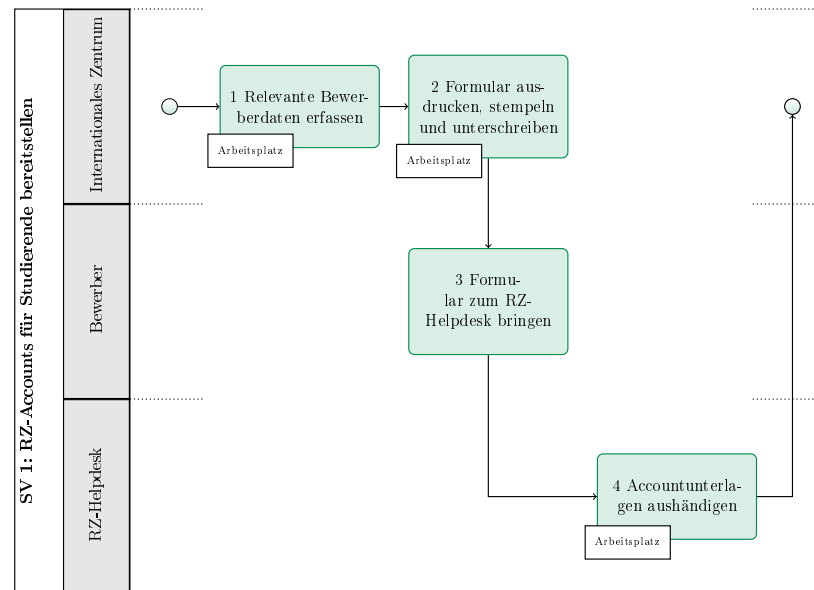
SV 1: RZ-Accounts für Studierende bereitstellen

Internationales Zentrum

Bewerber

RZ-Helpdesk

1 Relevante Bewerberdaten erfassen

Arbeitsplatz

2 Formular ausdrucken, stempeln und unterschreiben

Arbeitsplatz

3 Formular zum RZ-Helpdesk bringen

4 Accountunterlagen aushändigen

Arbeitsplatz